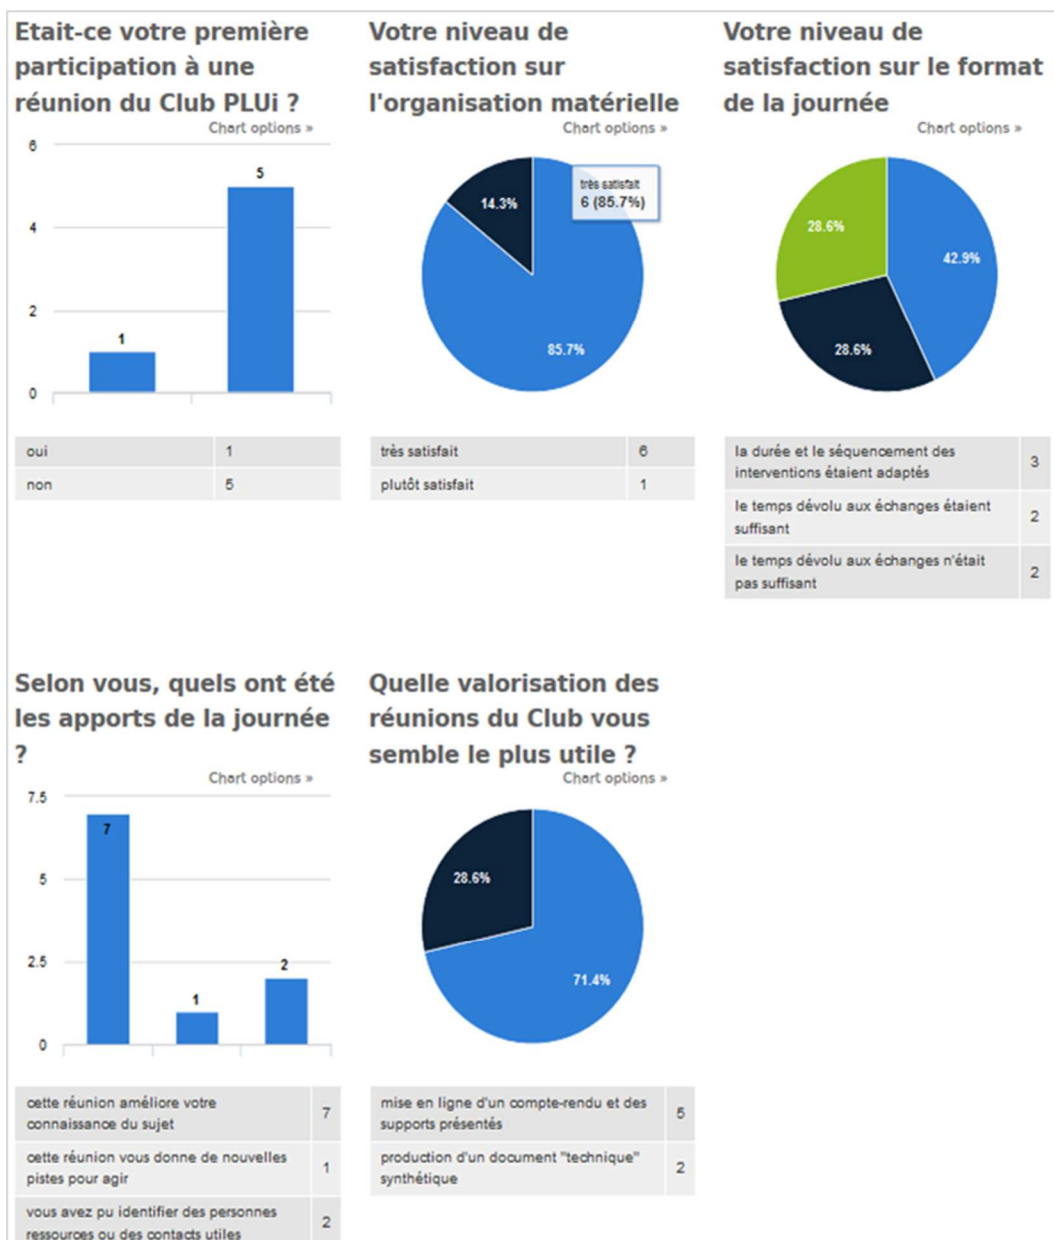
Etait-ce votre première participation à une réunion du Club PLUi ?

Chart options »

6
4
2
0

5
1

| oui | 1 |
|---|---|
| non | 5 |

Votre niveau de satisfaction sur l'organisation matérielle

Chart options »

très satisfait
6 (85.7%)

14.3%
85.7%

| très satisfait | 6 |
|---|---|
| plutôt satisfait | 1 |

Votre niveau de satisfaction sur le format de la journée

Chart options »

28.6%
42.9%
28.6%

| la durée et le séquencement des interventions étaient adaptés | 3 |
|---|---|
| le temps dévolu aux échanges étaient suffisant | 2 |
| le temps dévolu aux échanges n'était pas suffisant | 2 |

Selon vous, quels ont été les apports de la journée ?

Chart options »

7.5
5
2.5
0

7
1
2

| cette réunion améliore votre connaissance du sujet | 7 |
|---|---|
| cette réunion vous donne de nouvelles pistes pour agir | 1 |
| vous avez pu identifier des personnes ressources ou des contacts utiles | 2 |

Quelle valorisation des réunions du Club vous semble le plus utile ?

Chart options »

28.6%
71.4%

| mise en ligne d'un compte-rendu et des supports présentés | 5 |
|---|---|
| production d'un document "technique" synthétique | 2 |